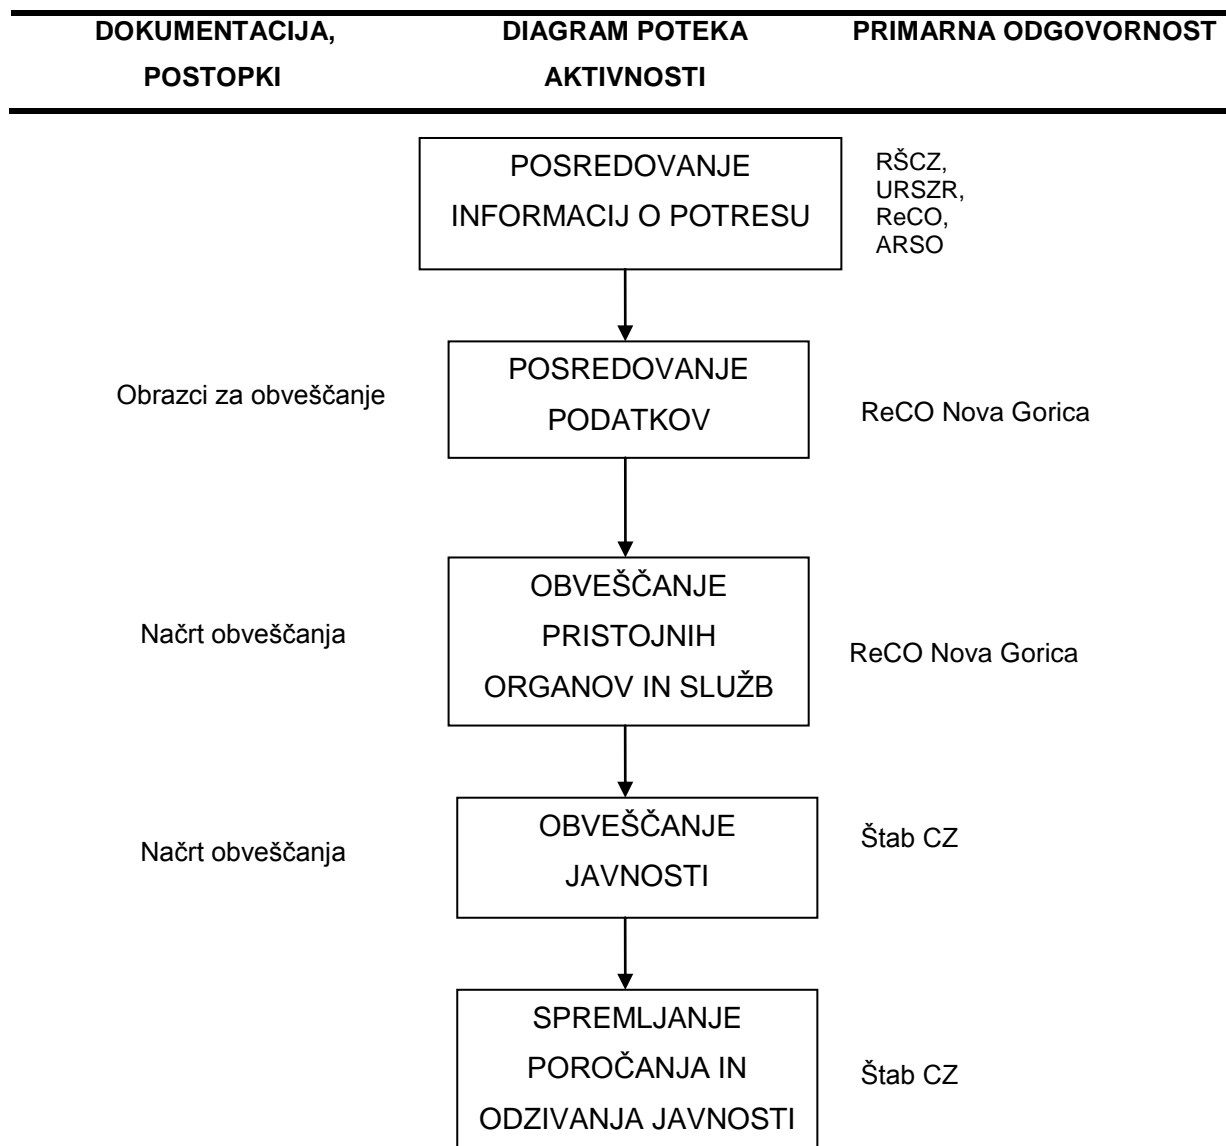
| DOKUMENTACIJA, POSTOPKI | DIAGRAM POTEKA AKTIVNOSTI | PRIMARNA ODGOVORNOST |
|---|---|---|
| | POSREDOVANJE INFORMACIJ O POTRESU | RŠCZ, URSZR, ReCO, ARSO |
| Obrazci za obveščanje | POSREDOVANJE PODATKOV | ReCO Nova Gorica |
| Načrt obveščanja | OBVEŠČANJE PRISTOJNIH ORGANOV IN SLUŽB | ReCO Nova Gorica |
| Načrt obveščanja | OBVEŠČANJE JAVNOSTI | Štab CZ |
| | SPREMLJANJE POROČANJA IN ODZIVANJA JAVNOSTI | Štab CZ |